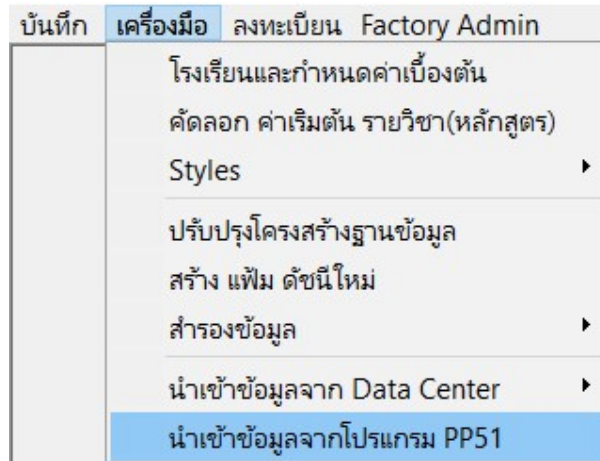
บันทึก เครื่องมือ ลงทะเบียน Factory Admin

โรงเรียนและกำหนดค่าเบื้องต้น
คัดลอก ค่าเริ่มต้น รายวิชา(หลักสูตร)
Styles
ปรับปรุงโครงสร้างฐานข้อมูล
สร้าง แฟ้ม ดัชนีใหม่
สำรองข้อมูล
นำเข้าข้อมูลจาก Data Center
นำเข้าข้อมูลจากโปรแกรม PP51